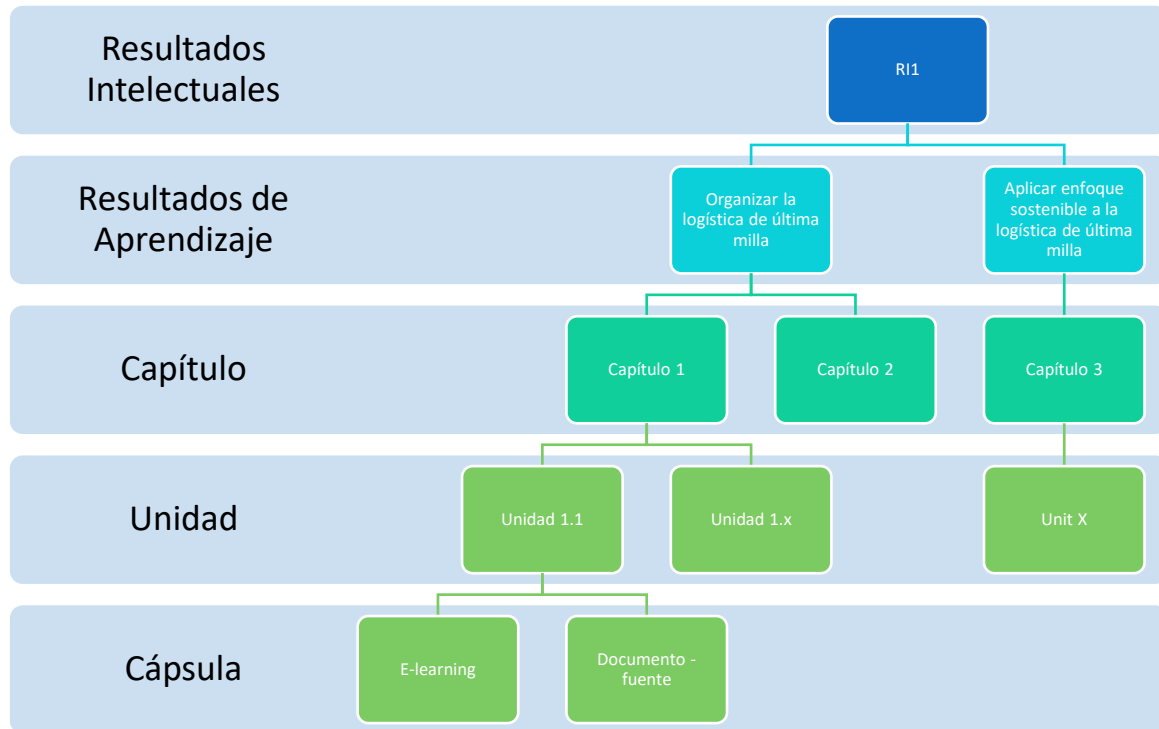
Resultados Intelectuales

RI1

Resultados de Aprendizaje

Organizar la logística de última milla

Aplicar enfoque sostenible a la logística de última milla

Capítulo

Capítulo 1

Capítulo 2

Capítulo 3

Unidad

Unidad 1.1

Unidad 1.x

Unit X

Cápsula

E-learning

Documento - fuente